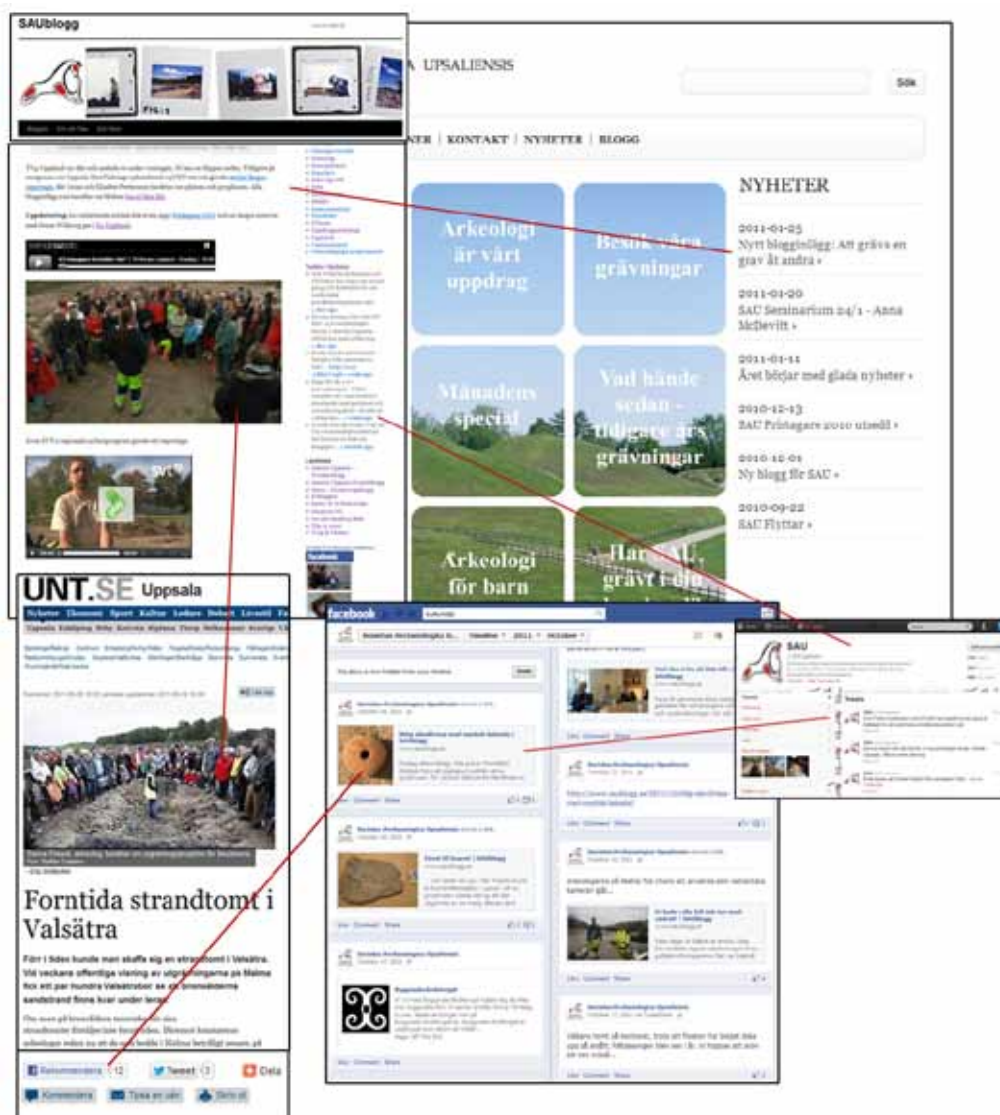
SAUblogg

A UPSALIENSIS

Sök

ER | KONTAKT | NYHETER | BLOGG

Arkeologi är vårt uppdrag

Besök våra grävningar

Månadens special

Vad hände sedan - tidigare års grävningar

Arkeologi för barn

Har SAU grävt i din

NYHETER

2011-01-25
Nytt blogginlägg: Att gräva en grav åt andra »

2011-01-20
SAC Seminarium 24/1 - Anna McBevitt »

2011-01-11
Året börjar med glada nyheter »

2010-12-13
SAU Prislagare 2010 utsedd »

2010-12-01
Ny blogg för SAU »

2010-09-22
SAU Flyttar »

UNT.SE Uppsala

Nyheter Ekonomi Sport Kultur Ledare Debatt Livsstil

Forntida strandtomt i Valsätra

Förr i tiden kunde man skaffa sig en strandtomt i Valsätra. Vid veckans offentliga visning av utgrävningarna på Malma fick ett par hundra Valsätrabor se en bronsålderns sandstrand finns kvar under leran.

Rekommendera 12
Tweet 3
Dela
Kommentera
Tipsa en vän
Skriv ut

facebook

Societas Archaeologica Upsaliensis

Societas Archaeologica Upsaliensis

Societas Archaeologica Upsaliensis

Like Comment Share

SAU

Tweets